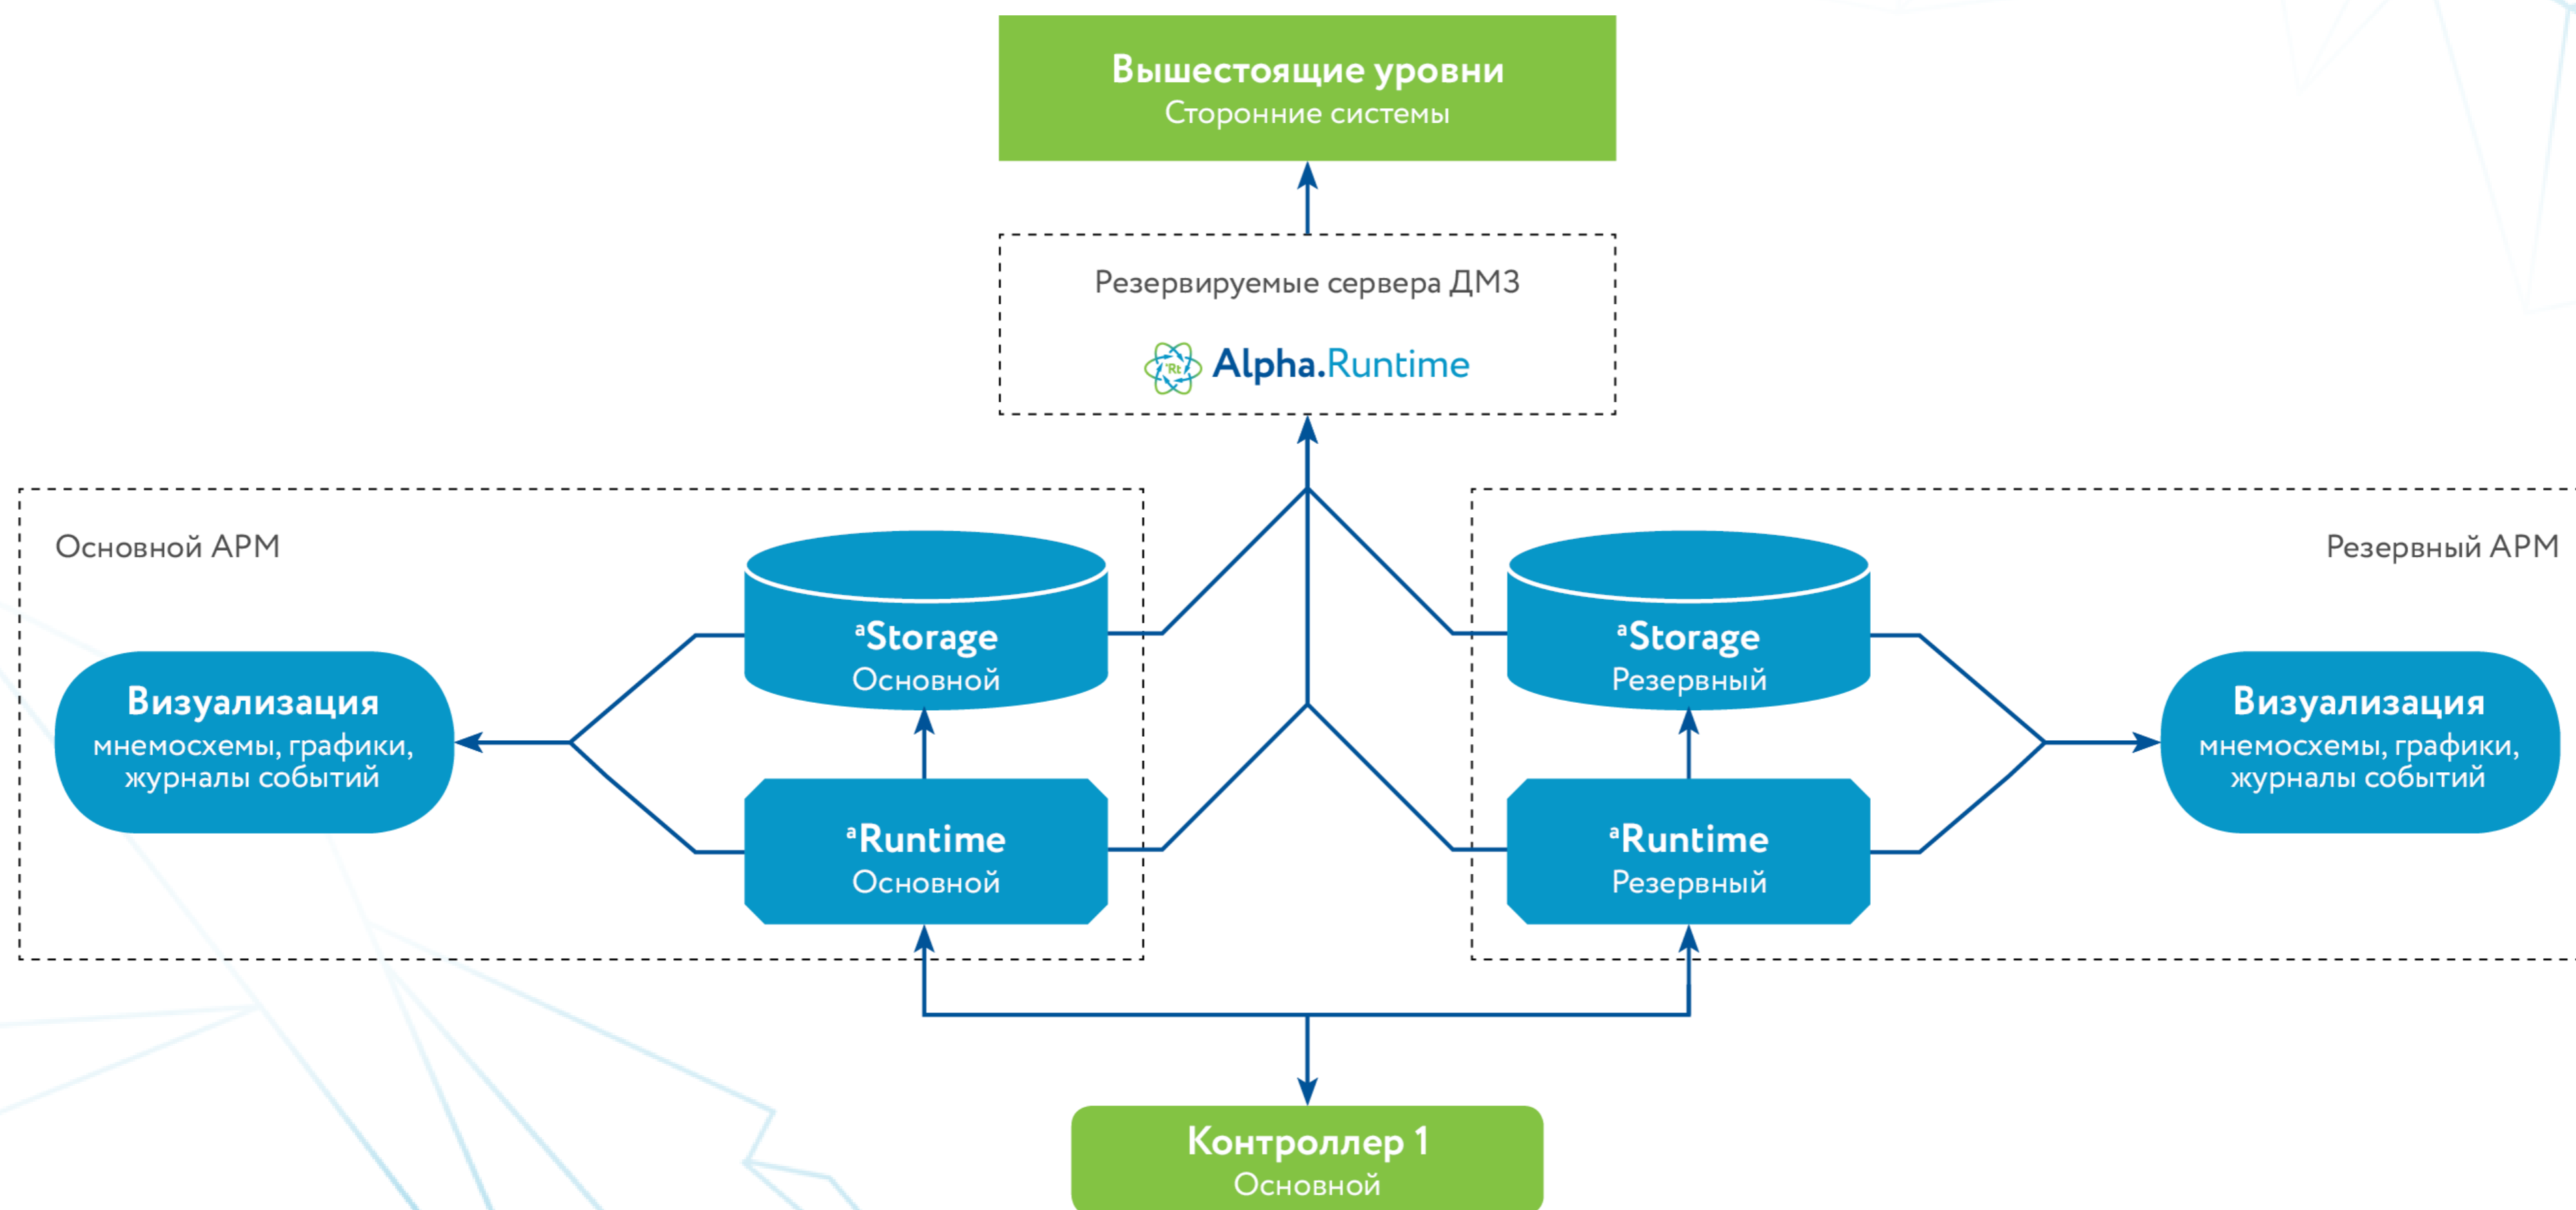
Вышестоящие уровни
Сторонние системы

Резервируемые сервера ДМЗ

Rt Alpha.Runtime

Основной АРМ

Резервный АРМ

Визуализация
мнемосхемы, графики, журналы событий

$^{a}$Storage
Основной

$^{a}$Runtime
Основной

$^{a}$Storage
Резервный

$^{a}$Runtime
Резервный

Визуализация
мнемосхемы, графики, журналы событий

Контроллер 1
Основной